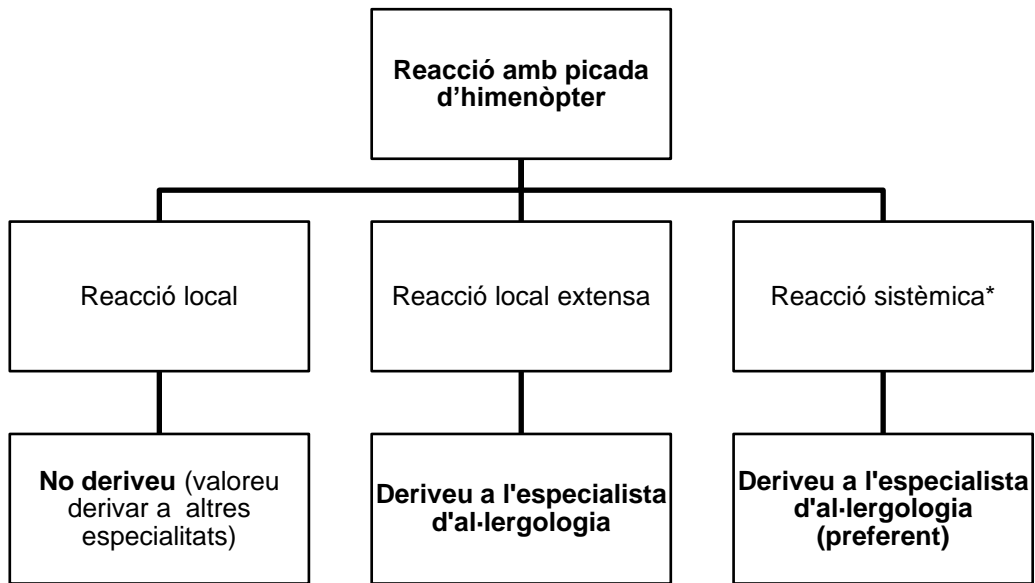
Reacció amb picada d’himenòpter

Reacció local

Reacció local extensa

Reacció sistèmica*

No deriveu (valoreu derivar a altres especialitats)

Deriveu a l'especialista d'al·lergologia

Deriveu a l'especialista d'al·lergologia (preferent)